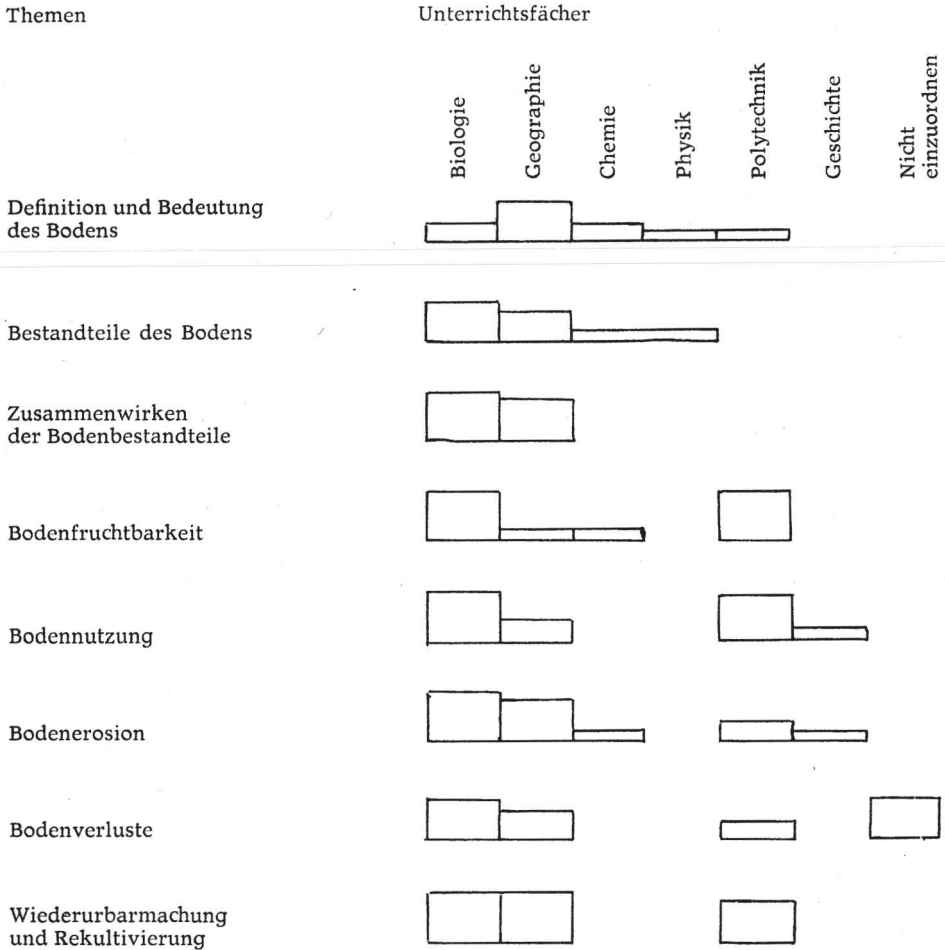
Themen

Unterrichtsfächer

Biologie
Geographie
Chemie
Physik
Polytechnik
Geschichte
Nicht einzuordnen

Definition und Bedeutung des Bodens

Bestandteile des Bodens

Zusammenwirken der Bodenbestandteile

Bodenfruchtbarkeit

Bodennutzung

Bodenerosion

Bodenverluste

Wiederurbarmachung und Rekultivierung